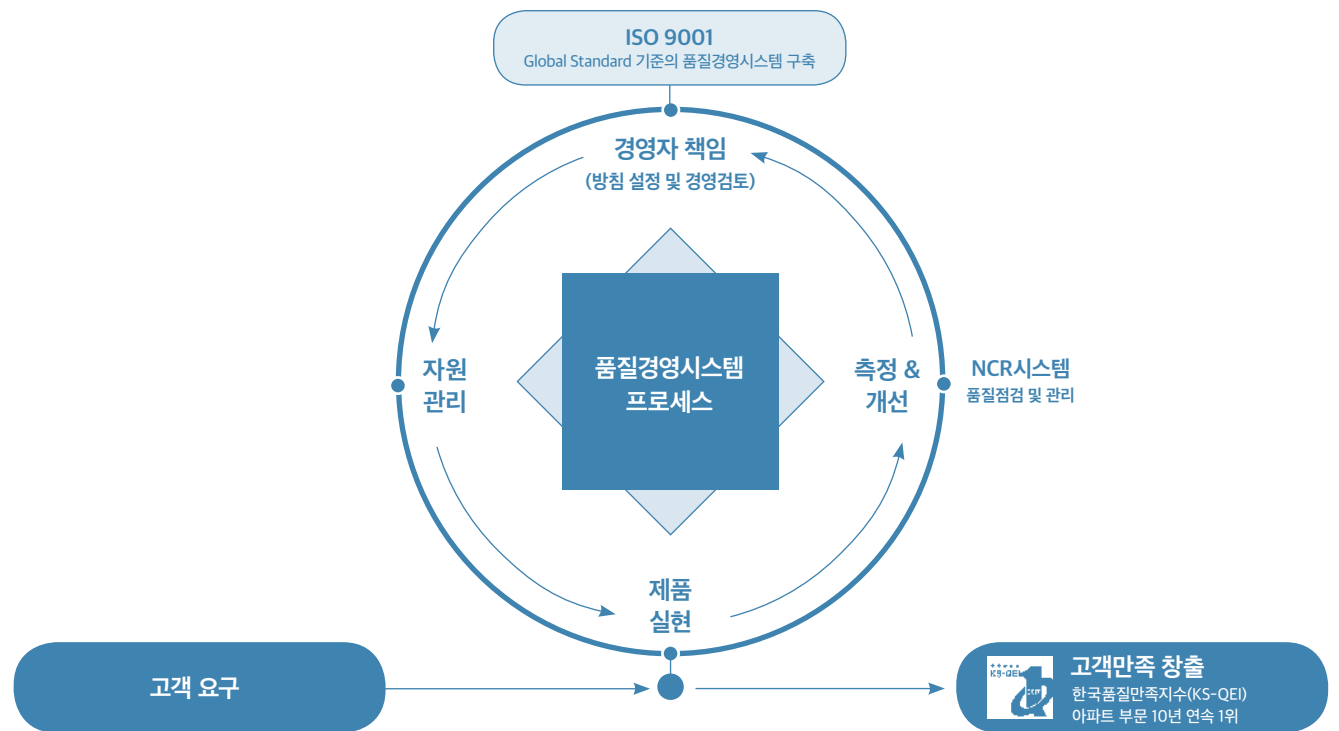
ISO 9001
Global Standard 기준의 품질경영시스템 구축

경영자 책임
(방침 설정 및 경영검토)

자원
관리

품질경영시스템
프로세스

측정 &
개선

NCR시스템
품질점검 및 관리

제품
실현

고객 요구

KS-QEI

고객만족 창출
한국품질만족지수(KS-QEI)
아파트 부문 10년 연속 1위